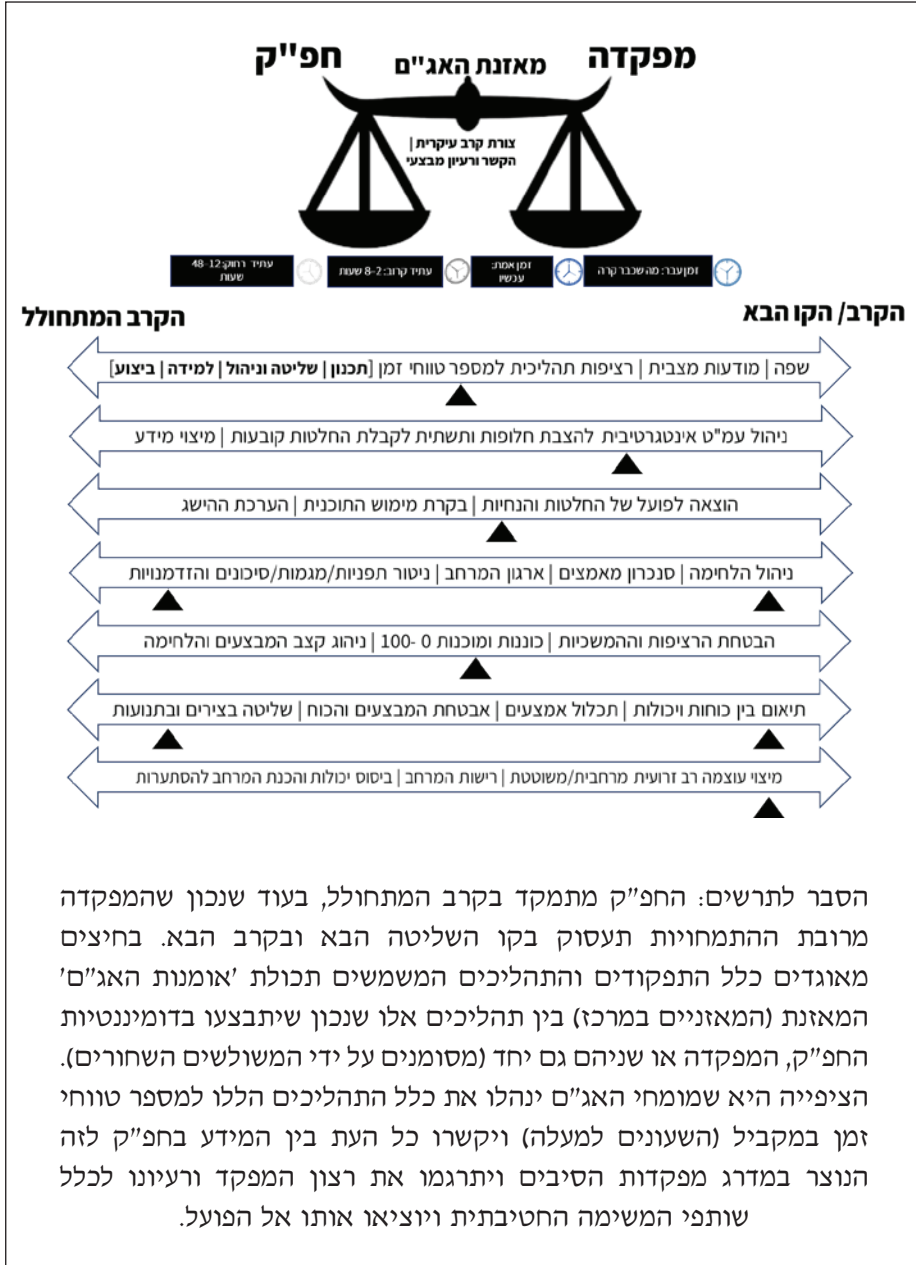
מפקדה
מאזנת האג"ם
חפ"ק

צורת קרב עיקרית | הקשר ורעיון מבצעי

זמן עבר: מה שכבר קרה
זמן אמת: עכשיו
עתיד קרוב: 2-8 שעות
עתיד רחוק: 12-48 שעות

הקרב/ הקו הבא
הקרב המתחולל

שפה | מודעות מצבית | רציפות תהליכית למספר טווחי זמן [תכנון | שליטה וניהול | למידה | ביצוע]

ניהול עמ"ט אינטגרטיבית להצבת חלופות ותשתית לקבלת החלטות קובעות | מיצוי מידע

הוצאה לפועל של החלטות והנחיות | בקרת מימוש התוכנית | הערכת ההישג

ניהול הלחימה | סנכרון מאמצים | ארגון המרחב | ניטור תפניות/מגמות/סיכונים והזדמנויות

הבטחת הרציפות וההמשכיות | כוננות ומוכנות 0 -100 | ניהוג קצב המבצעים והלחימה

תיאום בין כוחות ויכולות | תכלול אמצעים | אבטחת המבצעים והכוח | שליטה בצירים ובתנועות

מיצוי עוצמה רב זרועית מרחבית/משוטטת | רישות המרחב | ביסוס יכולות והכנת המרחב להסתערות

הסבר לתרשים: החפ"ק מתמקד בקרב המתחולל, בעוד שנכון שהמפקדה מרובת ההתמחויות תעסוק בקו השליטה הבא ובקרב הבא. בחיצים מאוגדים כלל התפקודים והתהליכים המשמשים תכולת 'אומנות האג"ם' המאזנת (המאזניים במרכז) בין תהליכים אלו שנכון שיתבצעו בדומיננטיות החפ"ק, המפקדה או שניהם גם יחד (מסומנים על ידי המשולשים השחורים). הציפייה היא שמומחי האג"ם ינהלו את כלל התהליכים הללו למספר טווחי זמן במקביל (השעונים למעלה) ויקשרו כל העת בין המידע בחפ"ק לזה הנוצר במדרג מפקדות הסיבים ויתרגמו את רצון המפקד ורעיונו לכלל שותפי המשימה החטיבתית ויוציאו אותו אל הפועל.